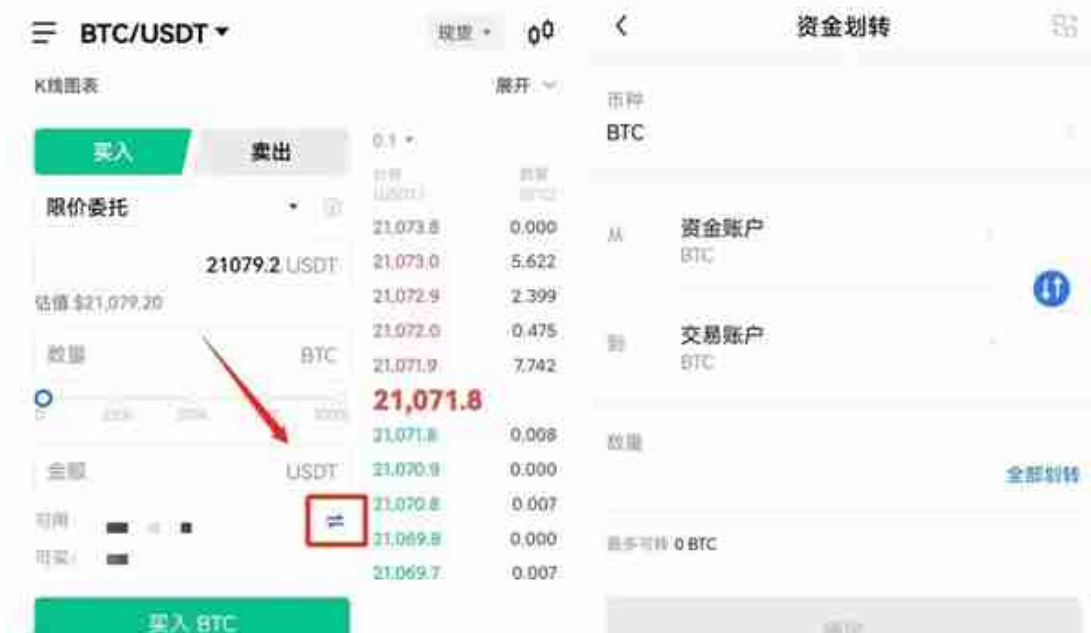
BTC/USDT ▾

现货 ▾

K线图表

展开

买入

卖出

限价委托

21079.2 USDT

估值 $21,079.20

数量 BTC

金额 USDT

可用

可买

买入 BTC

0.1 ▾

价格 (USDT)

数量 (BTC)

| | |
|---|---|
| 21,073.8 | 0.000 |
| 21,073.0 | 5.622 |
| 21,072.9 | 2.399 |
| 21,072.0 | 0.475 |
| 21,071.9 | 7.742 |

21,071.8

| | |
|---|---|
| 21,071.8 | 0.008 |
| 21,070.9 | 0.000 |
| 21,070.8 | 0.007 |
| 21,069.8 | 0.000 |
| 21,069.7 | 0.007 |

资金划转

币种

BTC

从 资金账户 BTC

到 交易账户 BTC

数量

全部划转

最多可转 0 BTC

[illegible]